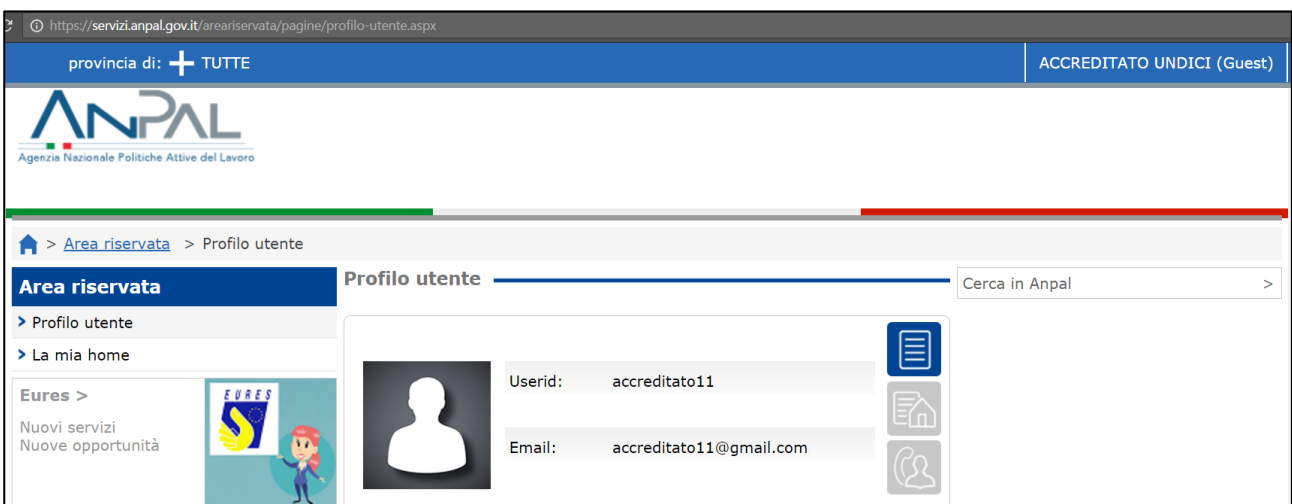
https://servizi.anpal.gov.it/areariservata/pagine/profilo-utente.aspx

provincia di: TUTTE

ACCREDITATO UNDICI (Guest)

ANPAL
Agenzia Nazionale Politiche Attive del Lavoro

> Area riservata > Profilo utente

Area riservata

> Profilo utente

> La mia home

Eures >

Nuovi servizi
Nuove opportunità

EURES

Profilo utente

Cerca in Anpal >

| Userid: | accreditato11 |
|---|---|
| Email: | accreditato11@gmail.com |